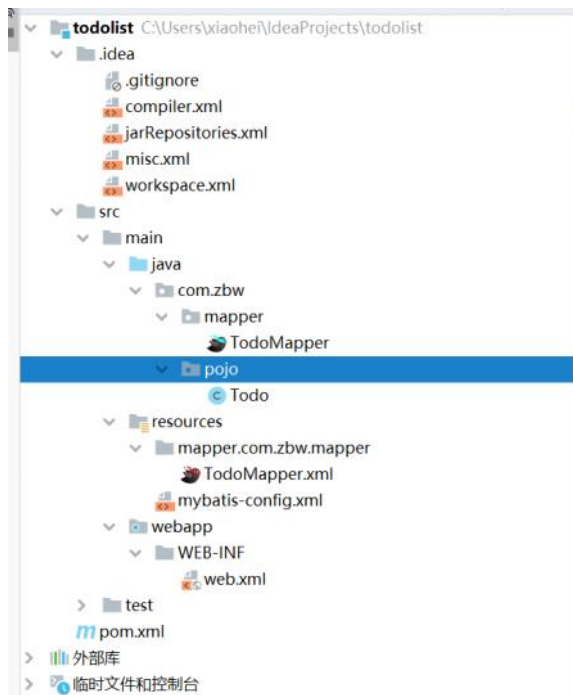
todolist C:\Users\xiaohei\IdeaProjects\todolist
.idea
.gitignore
compiler.xml
jarRepositories.xml
misc.xml
workspace.xml
src
main
java
com.zbw
mapper
TodoMapper
pojo
Todo
resources
mapper.com.zbw.mapper
TodoMapper.xml
mybatis-config.xml
webapp
WEB-INF
web.xml
test
pom.xml
外部库
临时文件和控制台